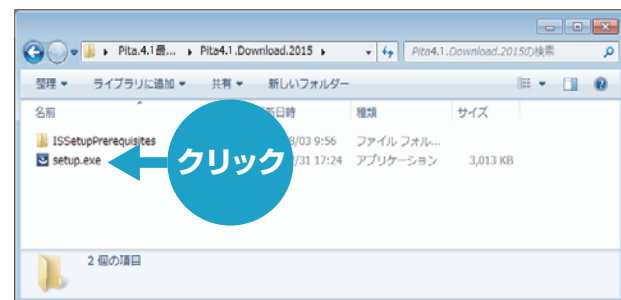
Pita.4.1最... ▸ Pita4.1.Download.2015 ▸

Pita4.1.Download.2015の検索

整理 ▾ ライブラリに追加 ▾ 共有 ▾ 新しいフォルダー

名前 更新日時 種類 サイズ

ISSetupPrerequisites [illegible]8/03 9:56 ファイル フォル...

setup.exe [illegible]/31 17:24 アプリケーション 3,013 KB

クリック

2 個の項目